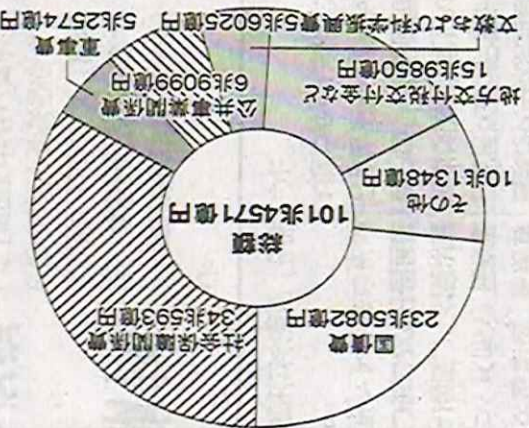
総額
101兆4571億円

国債費
23兆5082億円

社会保障関係費
34兆593億円

防衛費
5兆2574億円

公共事業関係費
6兆909億円

文教および科学振興費
5兆6025億円

地方交付税交付金など
15兆9850億円

その他
10兆1348億円